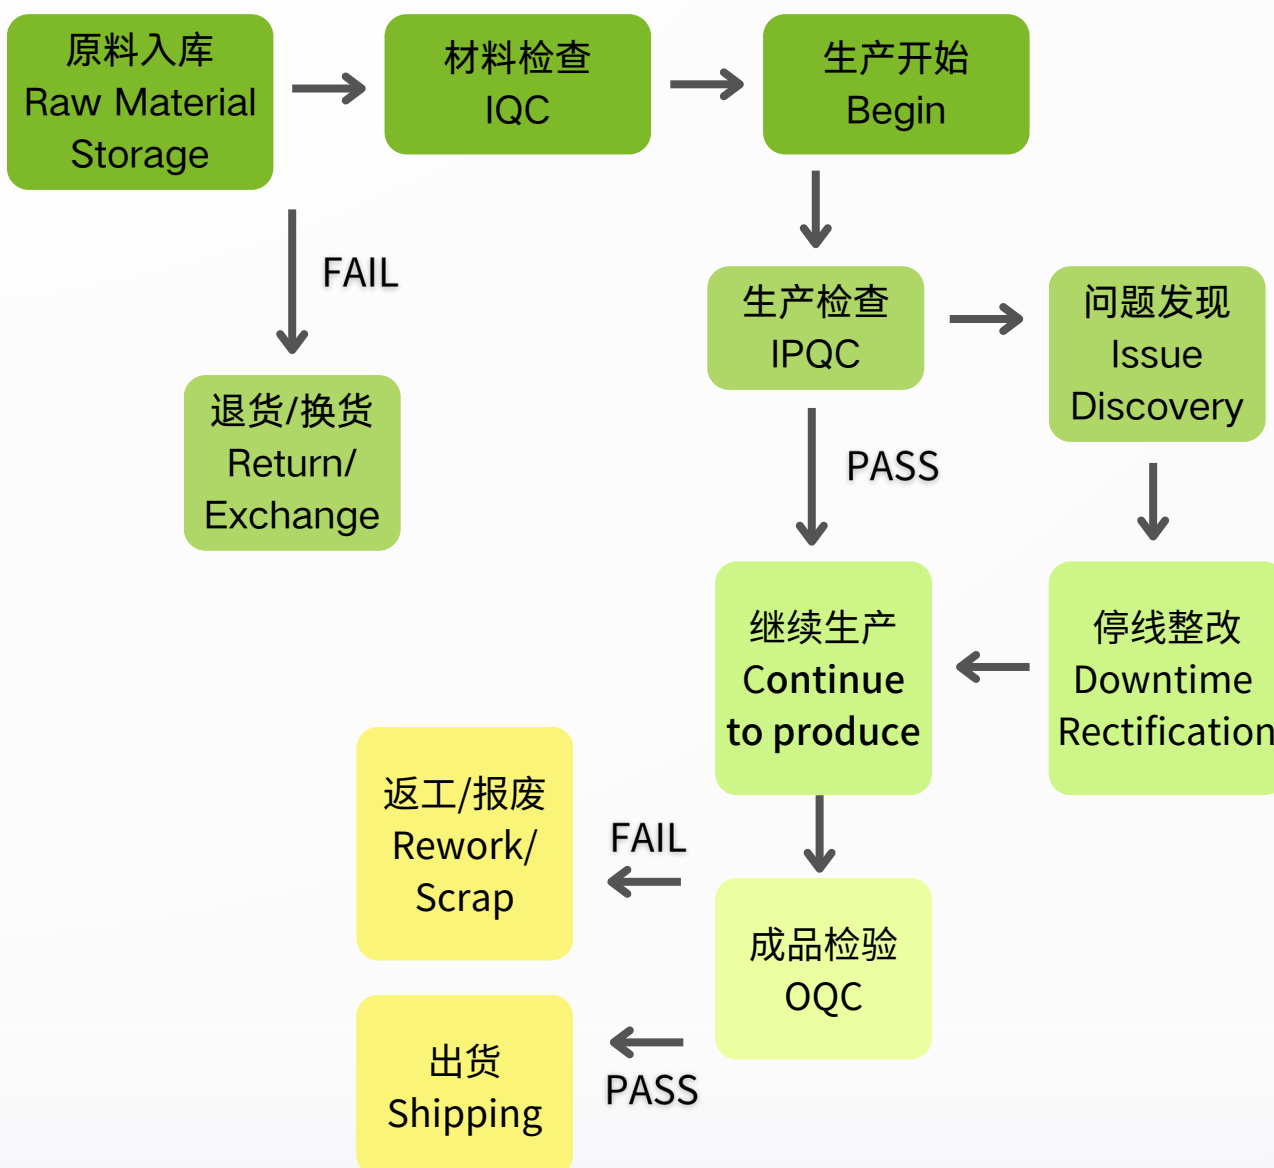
原料入库
Raw Material Storage

材料检查
IQC

生产开始
Begin

FAIL

退货/换货
Return/ Exchange

生产检查
IPQC

问题发现
Issue Discovery

PASS

继续生产
Continue to produce

停线整改
Downtime Rectification

返工/报废
Rework/ Scrap

FAIL

成品检验
OQC

出货
Shipping

PASS